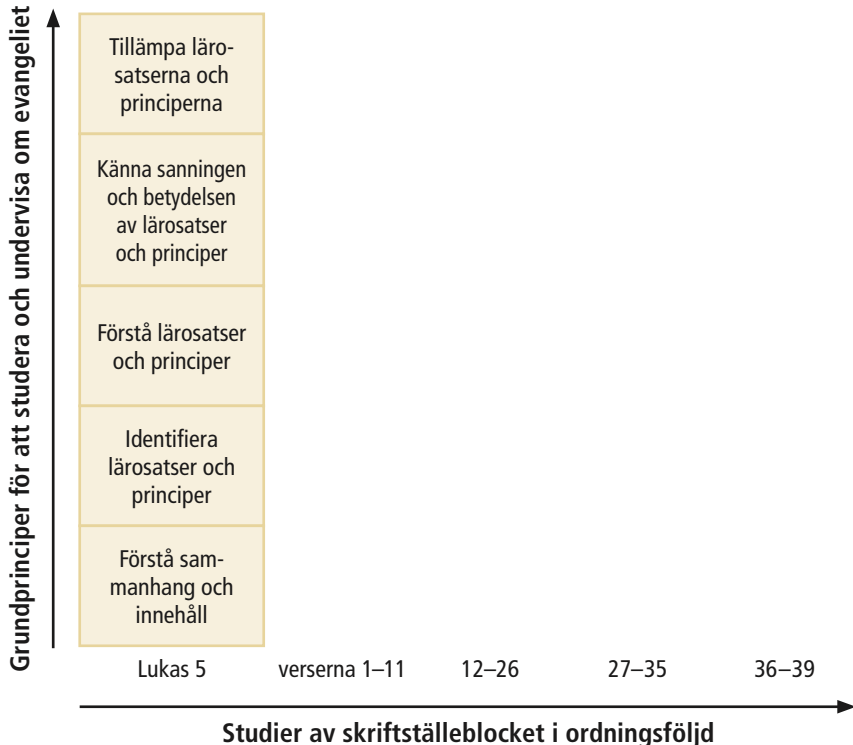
Grundprinciper för att studera och undervisa om evangeliet

Tillämpa lärosatserna och principerna

Känna sanningen och betydelsen av lärosatser och principer

Förstå lärosatser och principer

Identifiera lärosatser och principer

Förstå sammanhang och innehåll

Lukas 5 verserna 1–11 12–26 27–35 36–39

Studier av skriftställeblocket i ordningsföljd